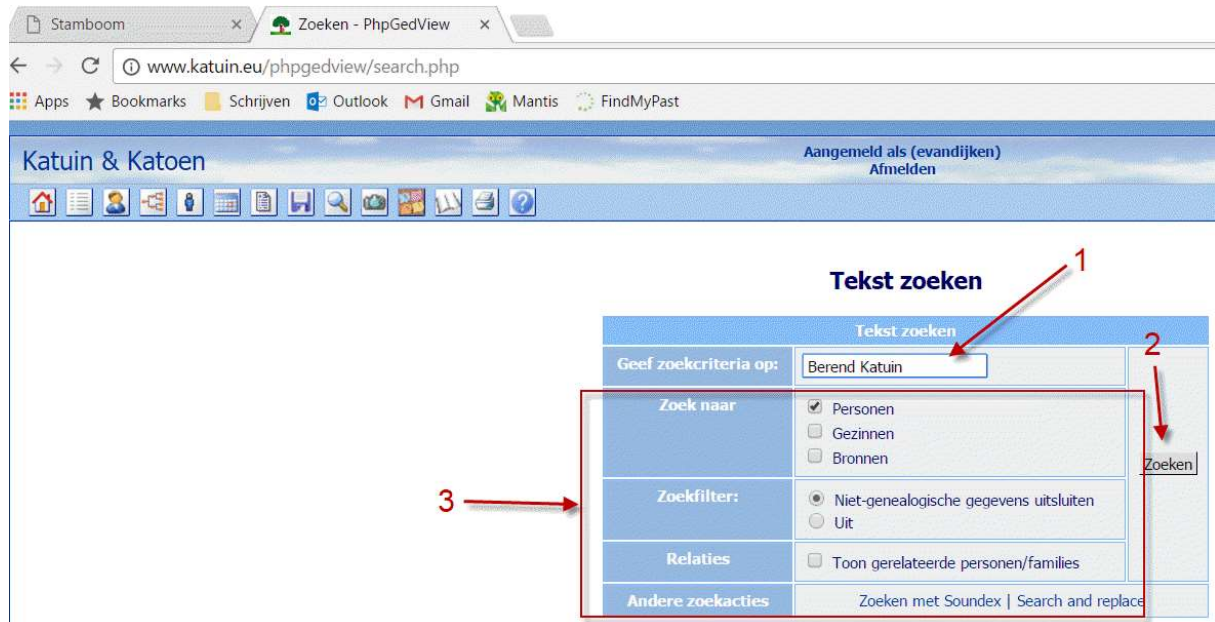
Stamboom ×
Zoeken - PhpGedView ×
www.katuin.eu/phpgedview/search.php
Apps Bookmarks Schrijven Outlook Gmail Mantis FindMyPast

Katuin & Katoen
Aangemeld als (evandijken)
Afmelden

Tekst zoeken

1

| Tekst zoeken | | |
|---|---|---|
| Geef zoekcriteria op: | Berend Katuin | |
| Zoek naar | Personen<br>Gezinnen<br>Bronnen | Zoeken |
| Zoekfilter: | Niet-genealogische gegevens uitsluiten<br>Uit | |
| Relaties | Toon gerelateerde personen/families | |
| Andere zoekacties | Zoeken met Soundex \| Search and replace | |

2

3